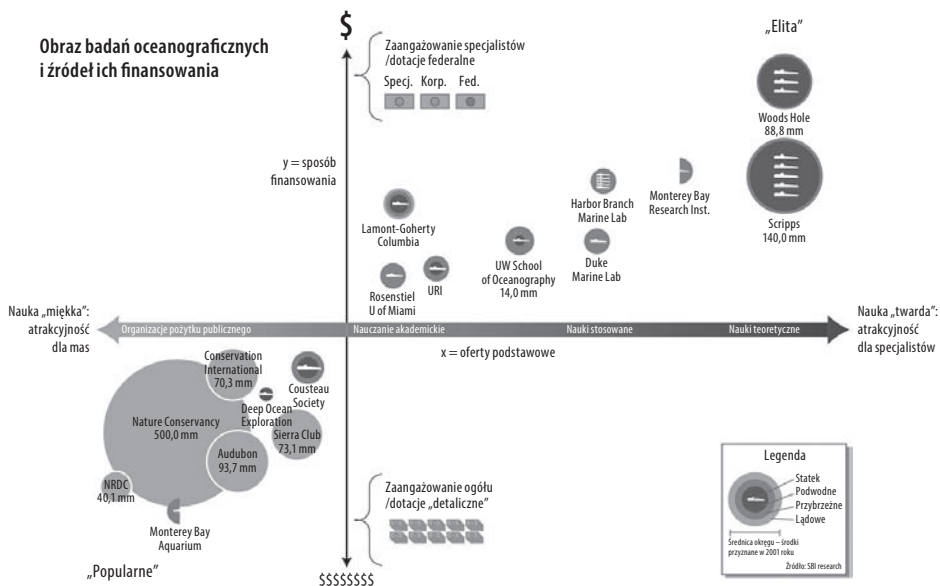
Obraz badań oceanograficznych i źródeł ich finansowania

$

Zaangażowanie specjalistów /dotacje federalne
Specj. Korp. Fed.

„Elita"

Woods Hole
88,8 mm

y = sposób finansowania

Harbor Branch Marine Lab

Monterey Bay Research Inst.

Scripps
140,0 mm

Lamont-Goherty Columbia

UW School of Oceanography
14,0 mm

Duke Marine Lab

Rosenstiel U of Miami

URI

Nauka „miękka": atrakcyjność dla mas

Organizacje pożytku publicznego

Nauczanie akademickie

Nauki stosowane

Nauki teoretyczne

Nauka „twarda": atrakcyjność dla specjalistów

x = oferty podstawowe

Conservation International
70,3 mm

Cousteau Society

Deep Ocean Exploration

Nature Conservancy
500,0 mm

Sierra Club
73,1 mm

Audubon
93,7 mm

NRDC
40,1 mm

Monterey Bay Aquarium

Zaangażowanie ogółu /dotacje „detaliczne"

Legenda
Statek
Podwodne
Przybrzeżne
Lądowe
Średnica okręgu – środki przyznane w 2001 roku
Źródło: SBI research

„Popularne"

$$$$$$$$